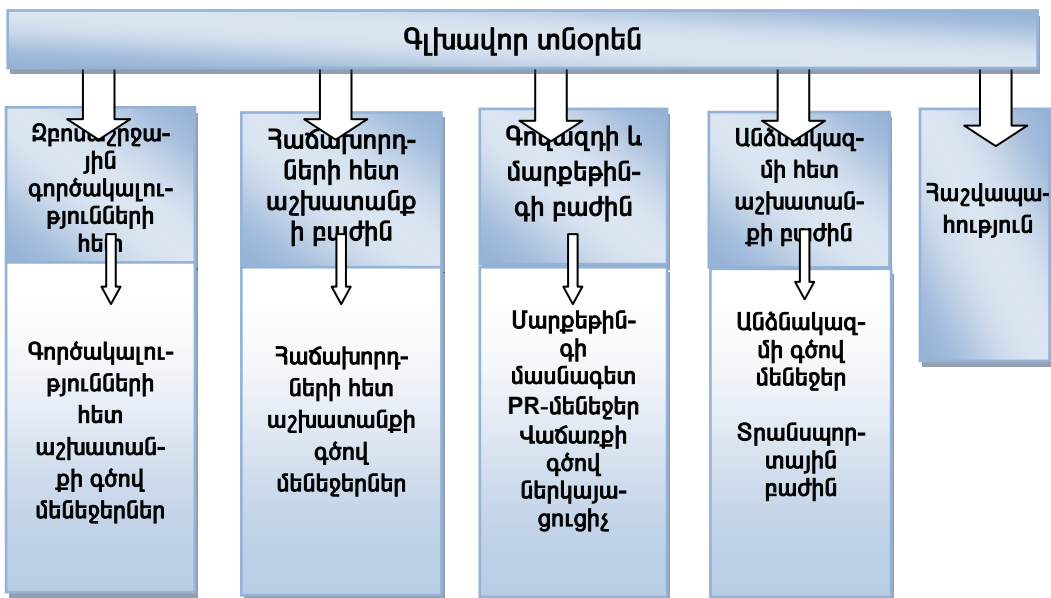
Գլխավոր տնօրեն

Զբոսաշրջային գործակալությունների հետ

Գործակալությունների հետ աշխատանքի գծով մենեջերներ

Հաճախորդների հետ աշխատանքի բաժին

Հաճախորդների հետ աշխատանքի գծով մենեջերներ

Գովազդի և մարքեթինգի բաժին

Մարքեթինգի մասնագետ PR-մենեջեր Վաճառքի գծով ներկայացուցիչ

Անձնակազմի հետ աշխատանքի բաժին

Անձնակազմի գծով մենեջեր

Տրանսպորտային բաժին

Հաշվապահություն